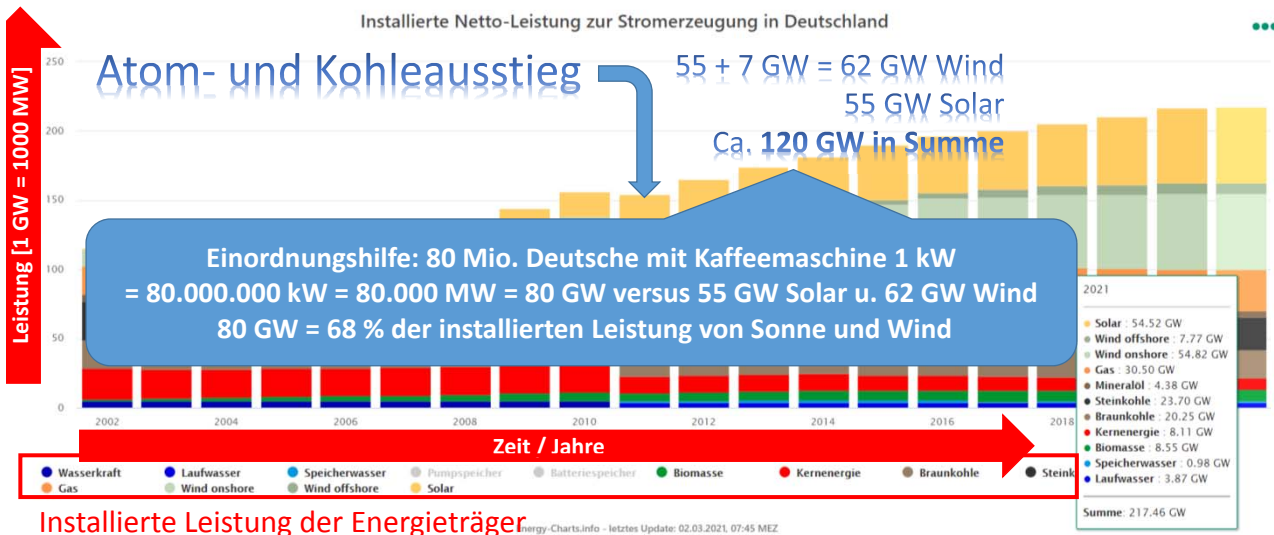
Installierte Netto-Leistung zur Stromerzeugung in Deutschland

Leistung [1 GW = 1000 MW]

Atom- und Kohleausstieg

55 + 7 GW = 62 GW Wind
55 GW Solar
Ca. **120 GW in Summe**

250
200
150
100
50
0

Einordnungshilfe: 80 Mio. Deutsche mit Kaffeemaschine 1 kW
= 80.000.000 kW = 80.000 MW = 80 GW versus 55 GW Solar u. 62 GW Wind
80 GW = 68 % der installierten Leistung von Sonne und Wind

2021

Solar : 54.52 GW
Wind offshore : 7.77 GW
Wind onshore : 54.82 GW
Gas : 30.50 GW
Mineralöl : 4.38 GW
Steinkohle : 23.70 GW
Braunkohle : 20.25 GW
Kernenergie : 8.11 GW
Biomasse : 8.55 GW
Speicherwasser : 0.98 GW
Laufwasser : 3.87 GW

Summe: 217.46 GW

2002 2004 2006 2008 2010 2012 2014 2016 2018

Zeit / Jahre

Wasserkraft Laufwasser Speicherwasser Pumpspeicher Batteriespeicher Biomasse Kernenergie Braunkohle Steink
Gas Wind onshore Wind offshore Solar

Installierte Leistung der Energieträger

Energy-Charts.info - letztes Update: 02.03.2021, 07:45 MEZ